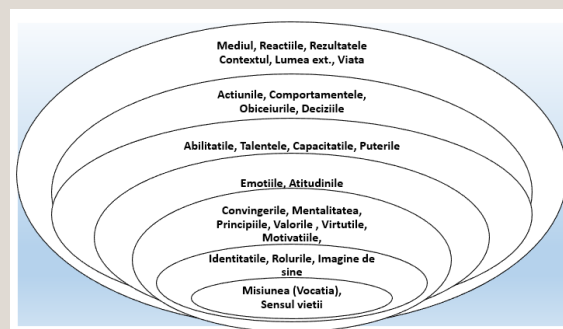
Mediul, Reactiile, Rezultatele
Contextul, Lumea ext., Viata

Actiunile, Comportamentele, Obiceiurile, Deciziile

Abilitatile, Talentele, Capacitatile, Puterile

Emotiile, Atitudinile

Convingerile, Mentalitatea, Principiile, Valorile , Virtutile, Motivatiile,

Identitatile, Rolurile, Imagine de sine

Misiunea (Vocatia), Sensul vietii